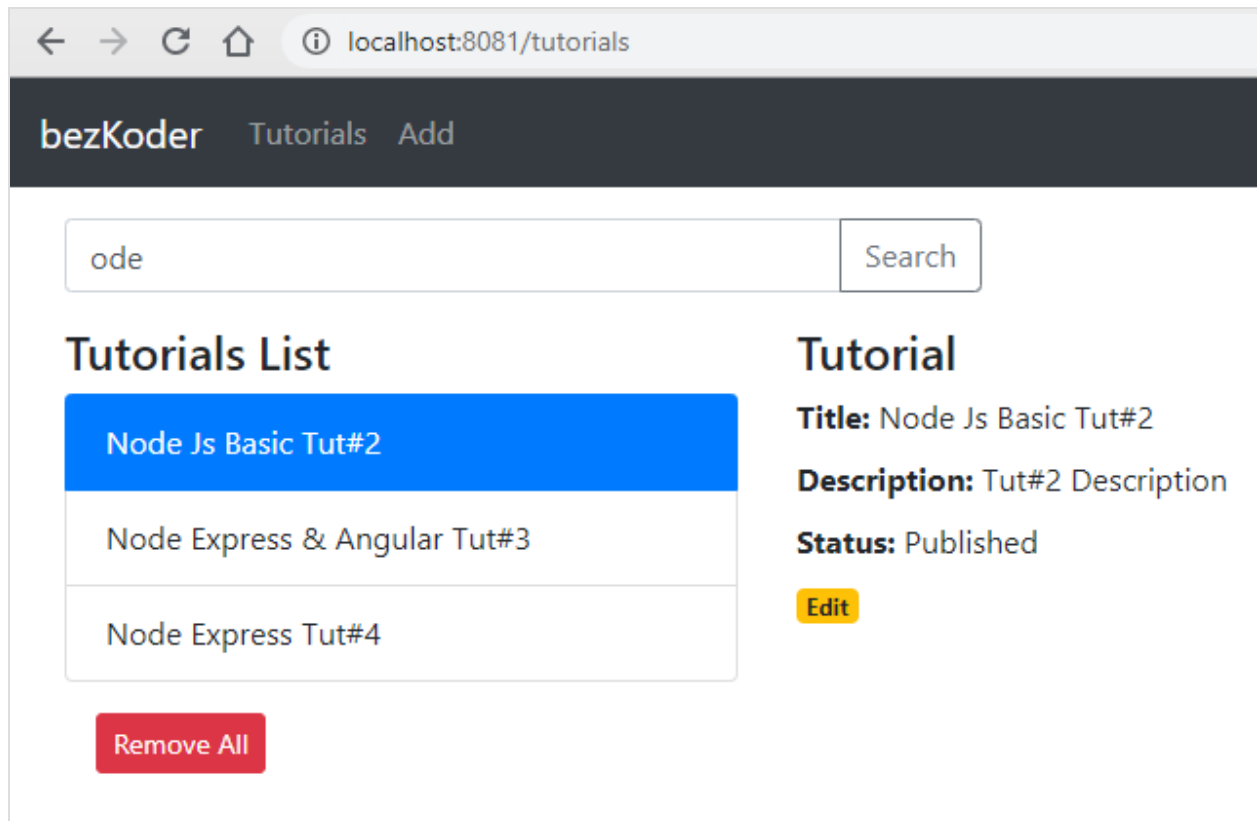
localhost:8081/tutorials

bezKoder Tutorials Add

ode

Search

Tutorials List

Node Js Basic Tut#2

Node Express & Angular Tut#3

Node Express Tut#4

Remove All

Tutorial

**Title:** Node Js Basic Tut#2

**Description:** Tut#2 Description

**Status:** Published

Edit